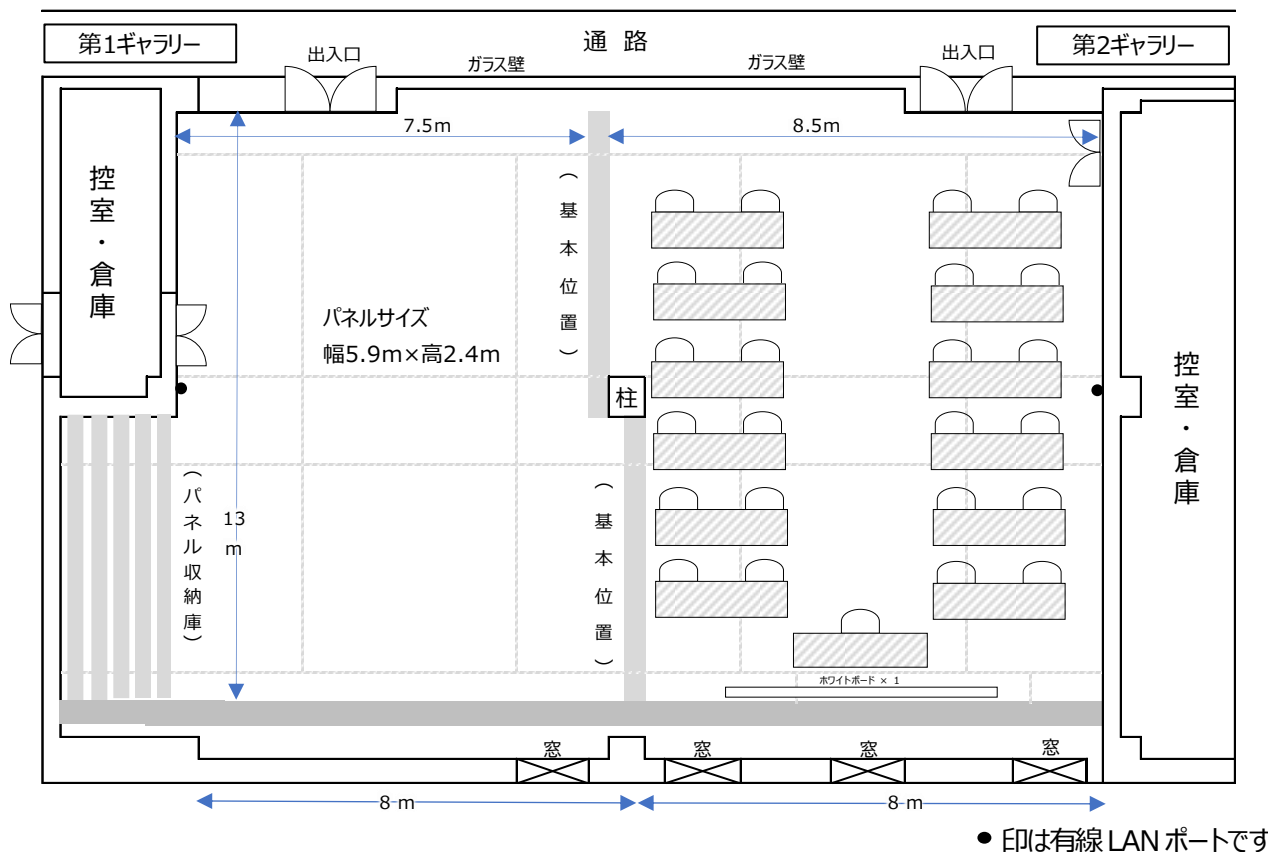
第1ギャラリー

通路

第2ギャラリー

出入口

ガラス壁

ガラス壁

出入口

7.5m

8.5m

控室・倉庫

（基本位置）

パネルサイズ
幅5.9m×高2.4m

柱

（パネル収納庫）

13m

（基本位置）

ホワイトボード × 1

控室・倉庫

窓

窓

窓

窓

8m

8m

● 印は有線 LAN ポートです